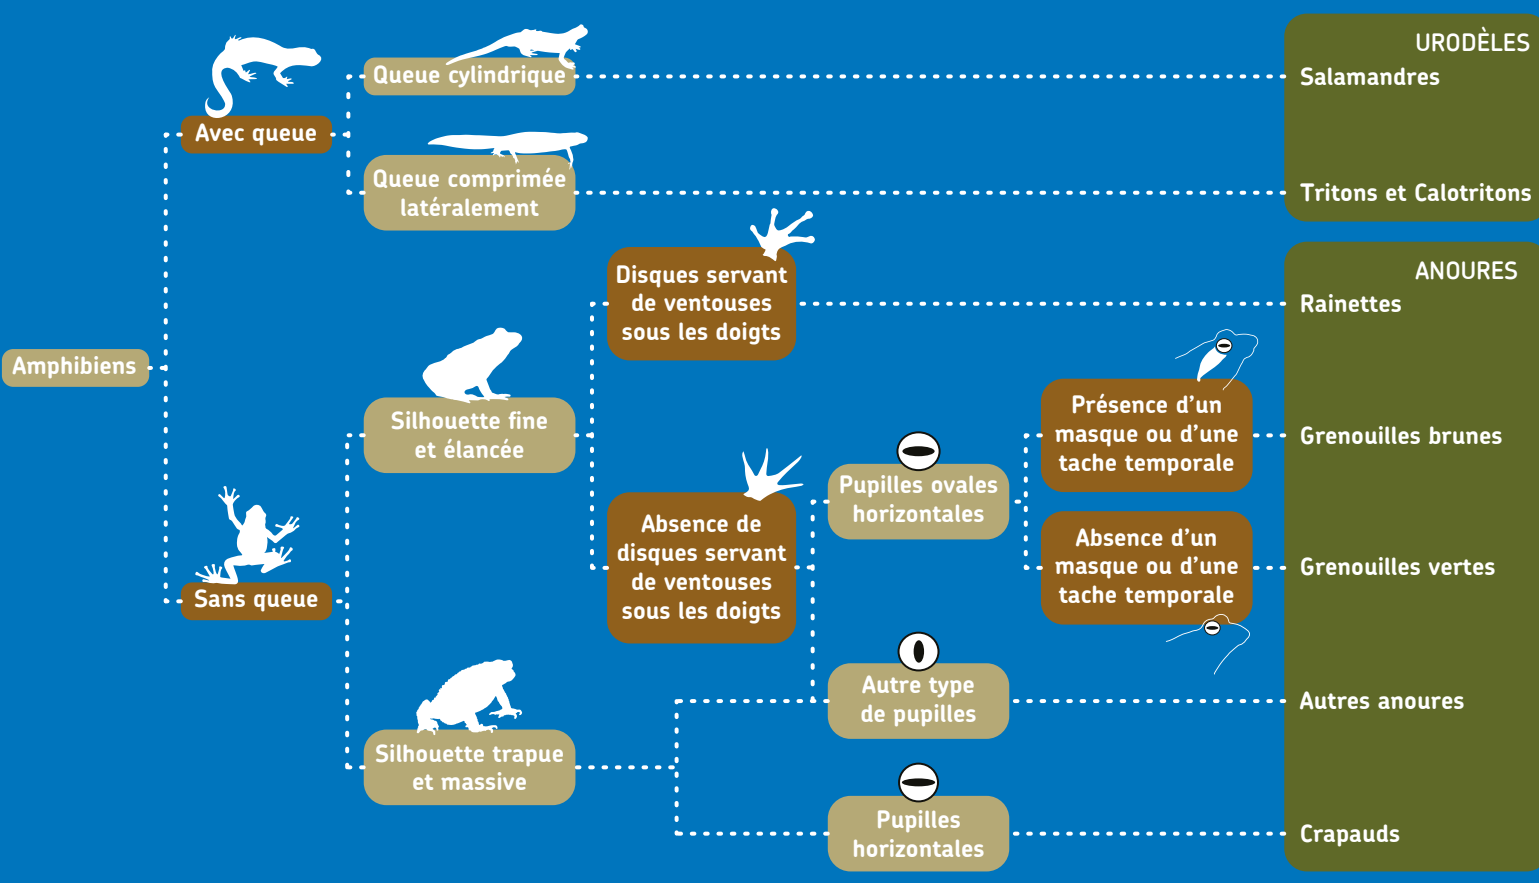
Amphibiens

Avec queue

Queue cylindrique

Queue comprimée latéralement

Sans queue

Silhouette fine et élancée

Disques servant de ventouses sous les doigts

Absence de disques servant de ventouses sous les doigts

Pupilles ovales horizontales

Présence d'un masque ou d'une tache temporale

Absence d'un masque ou d'une tache temporale

Autre type de pupilles

Silhouette trapue et massive

Pupilles horizontales

URODÈLES
Salamandres

Tritons et Calotritons

ANOURES
Rainettes

Grenouilles brunes

Grenouilles vertes

Autres anoures

Crapauds